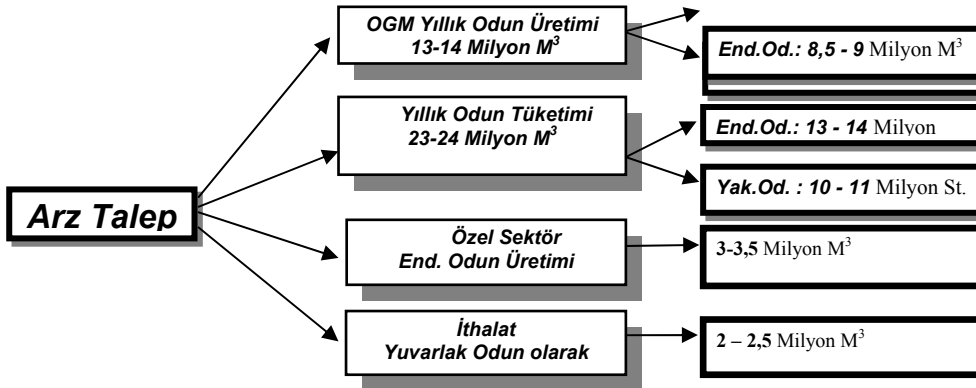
Arz Talep

OGM Yıllık Odun Üretimi
13-14 Milyon $M^3$

End.Od.: 8,5 - 9 Milyon $M^3$

Yıllık Odun Tüketimi
23-24 Milyon $M^3$

End.Od.: 13 - 14 Milyon

Yak.Od. : 10 - 11 Milyon St.

Özel Sektör
End. Odun Üretimi

3-3,5 Milyon $M^3$

İthalat
Yuvarlak Odun olarak

2 – 2,5 Milyon $M^3$